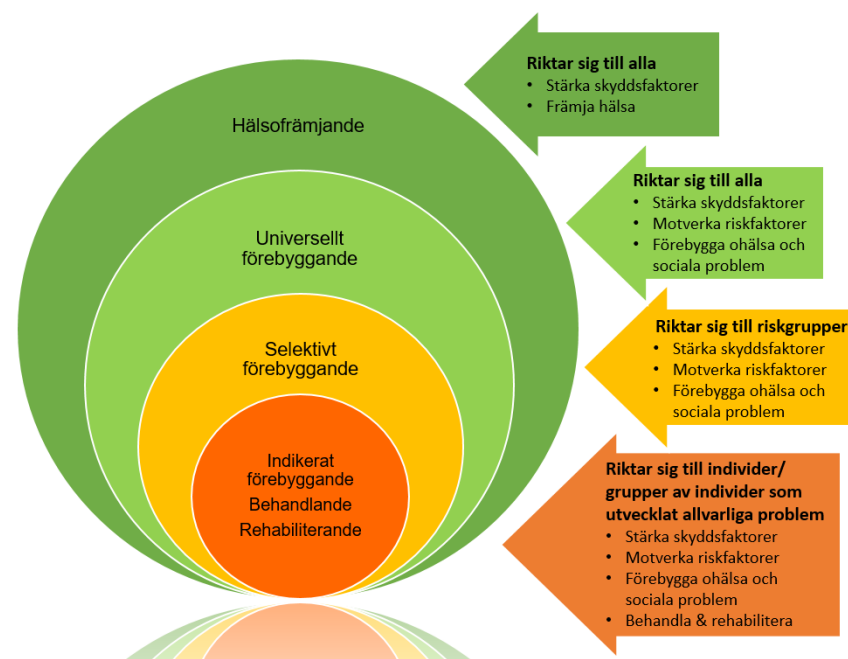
Hälsofrämjande

Universellt förebyggande

Selektivt förebyggande

Indikerat förebyggande
Behandlande
Rehabiliterande

**Riktar sig till alla**
- Stärka skyddsfaktorer
- Främja hälsa

**Riktar sig till alla**
- Stärka skyddsfaktorer
- Motverka riskfaktorer
- Förebygga ohälsa och sociala problem

**Riktar sig till riskgrupper**
- Stärka skyddsfaktorer
- Motverka riskfaktorer
- Förebygga ohälsa och sociala problem

**Riktar sig till individer/ grupper av individer som utvecklat allvarliga problem**
- Stärka skyddsfaktorer
- Motverka riskfaktorer
- Förebygga ohälsa och sociala problem
- Behandla & rehabilitera